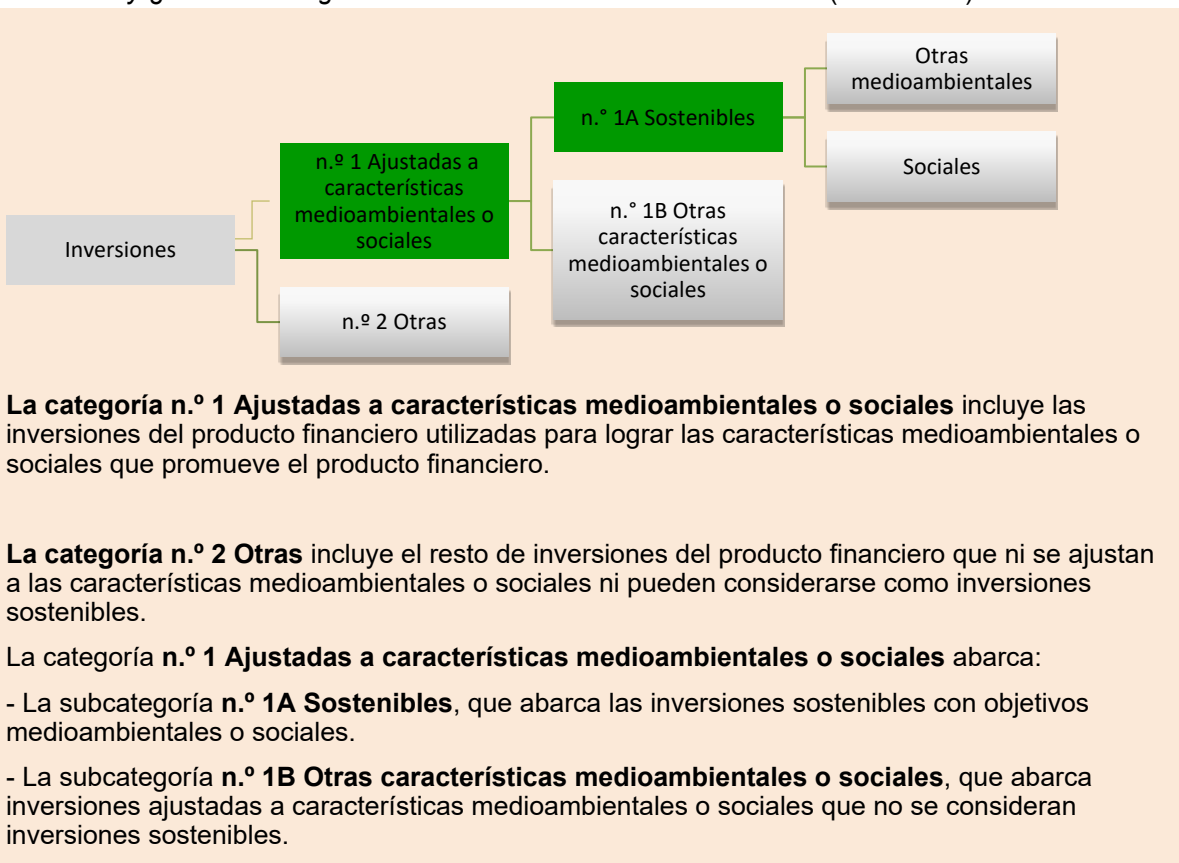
Inversiones

n.º 1 Ajustadas a características medioambientales o sociales

n.º 2 Otras

n.° 1A Sostenibles

n.° 1B Otras características medioambientales o sociales

Otras medioambientales

Sociales

**La categoría n.º 1 Ajustadas a características medioambientales o sociales** incluye las inversiones del producto financiero utilizadas para lograr las características medioambientales o sociales que promueve el producto financiero.

**La categoría n.º 2 Otras** incluye el resto de inversiones del producto financiero que ni se ajustan a las características medioambientales o sociales ni pueden considerarse como inversiones sostenibles.

La categoría **n.º 1 Ajustadas a características medioambientales o sociales** abarca:

- La subcategoría **n.º 1A Sostenibles**, que abarca las inversiones sostenibles con objetivos medioambientales o sociales.

- La subcategoría **n.º 1B Otras características medioambientales o sociales**, que abarca inversiones ajustadas a características medioambientales o sociales que no se consideran inversiones sostenibles.